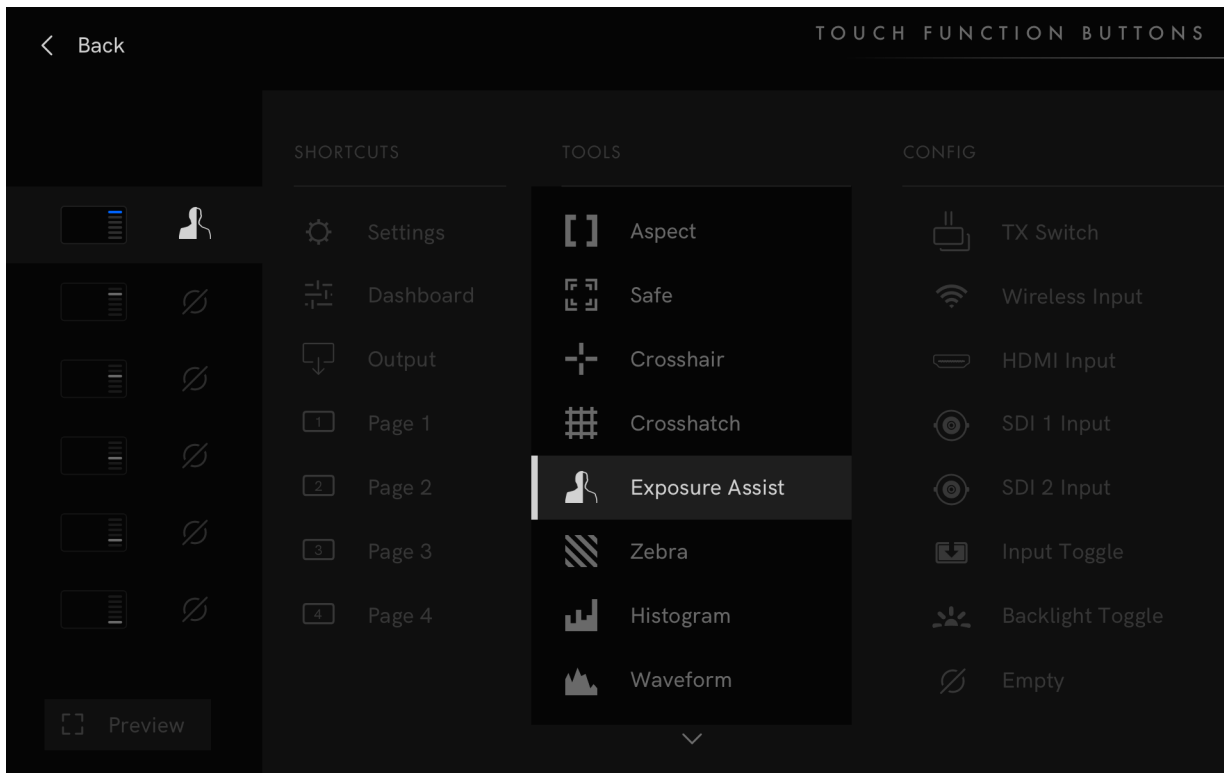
Back

TOUCH FUNCTION BUTTONS

SHORTCUTS

Settings
Dashboard
Output
1 Page 1
2 Page 2
3 Page 3
4 Page 4

TOOLS

Aspect
Safe
Crosshair
Crosshatch
Exposure Assist
Zebra
Histogram
Waveform

CONFIG

TX Switch
Wireless Input
HDMI Input
SDI 1 Input
SDI 2 Input
Input Toggle
Backlight Toggle
Empty

Preview